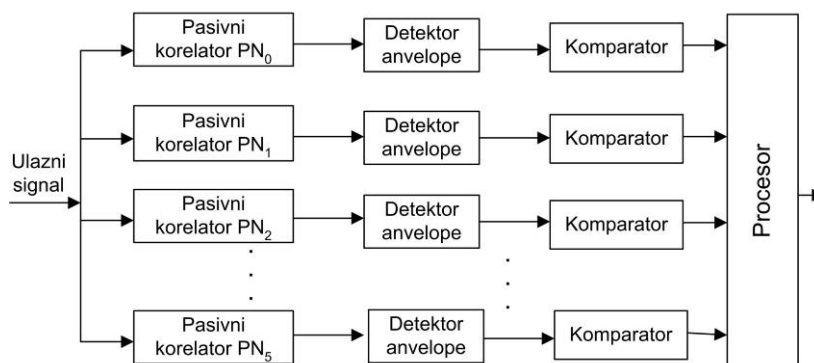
Ulazni signal

Pasivni korelator $PN_0$

Detektor anvelope

Komparator

Pasivni korelator $PN_1$

Detektor anvelope

Komparator

Pasivni korelator $PN_2$

Detektor anvelope

Komparator

Pasivni korelator $PN_5$

Detektor anvelope

Komparator

Procesor